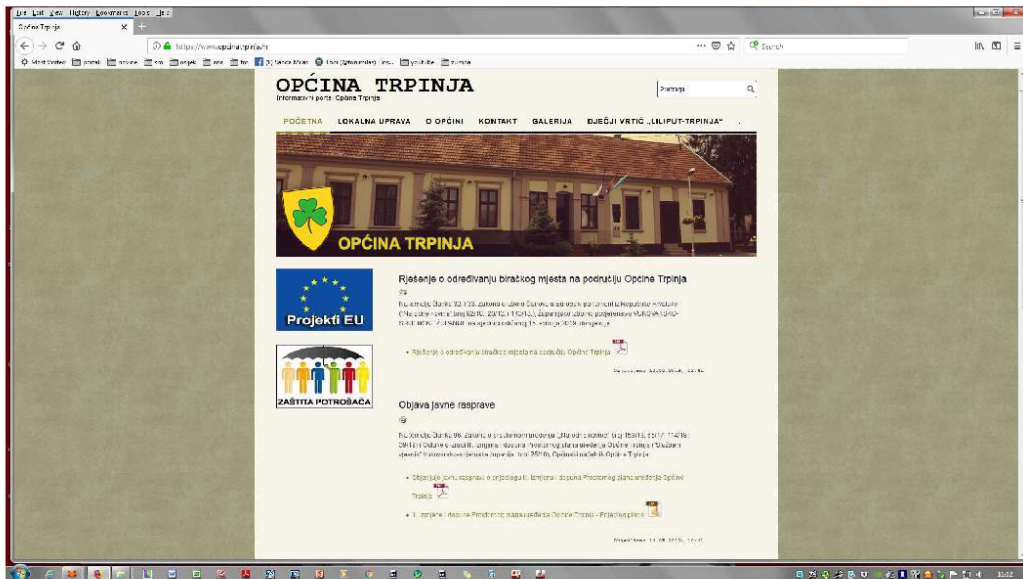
File Edit View History Bookmarks Tools Help

Općina Trpinja

https://www.opcina-trpinja.hr

Search

OPĆINA TRPINJA
Informativni portal Općine Trpinja

Pretraga

POČETNA LOKALNA UPRAVA O OPĆINI KONTAKT GALERIJA DJEČJI VRTIĆ „LILIPUT-TRPINJA"

OPĆINA TRPINJA

Projekti EU

ZAŠTITA POTROŠAČA

Rješenje o određivanju biračkog mjesta na području Općine Trpinja

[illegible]

• Rješenje o određivanju biračkog mjesta na području Općine Trpinja

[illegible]

Objava javne rasprave

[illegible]

• Obavijest o javnoj raspravi o prijedlogu II. izmjena i dopuna Prostornog plana uređenja Općine Trpinja

• II. izmjene i dopune Prostornog plana uređenja Općine Trpinja - Prijedlog plana

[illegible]